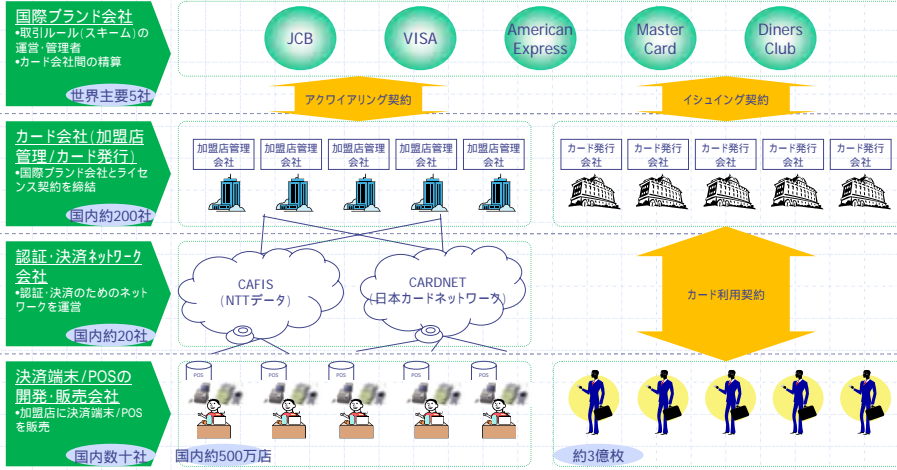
国際ブランド会社
•取引ルール(スキーム)の運営・管理者
•カード会社間の精算

世界主要5社

JCB

VISA

American Express

Master Card

Diners Club

アクワイアリング契約

イシュイング契約

カード会社(加盟店管理/カード発行)
•国際ブランド会社とライセンス契約を締結

国内約200社

加盟店管理会社

加盟店管理会社

加盟店管理会社

加盟店管理会社

加盟店管理会社

カード発行会社

カード発行会社

カード発行会社

カード発行会社

カード発行会社

認証・決済ネットワーク会社
•認証・決済のためのネットワークを運営

国内約20社

CAFIS
(NTTデータ)

CARDNET
(日本カードネットワーク)

カード利用契約

決済端末/POSの開発・販売会社
•加盟店に決済端末/POSを販売

国内数十社

POS

POS

POS

POS

POS

国内約500万店

約3億枚